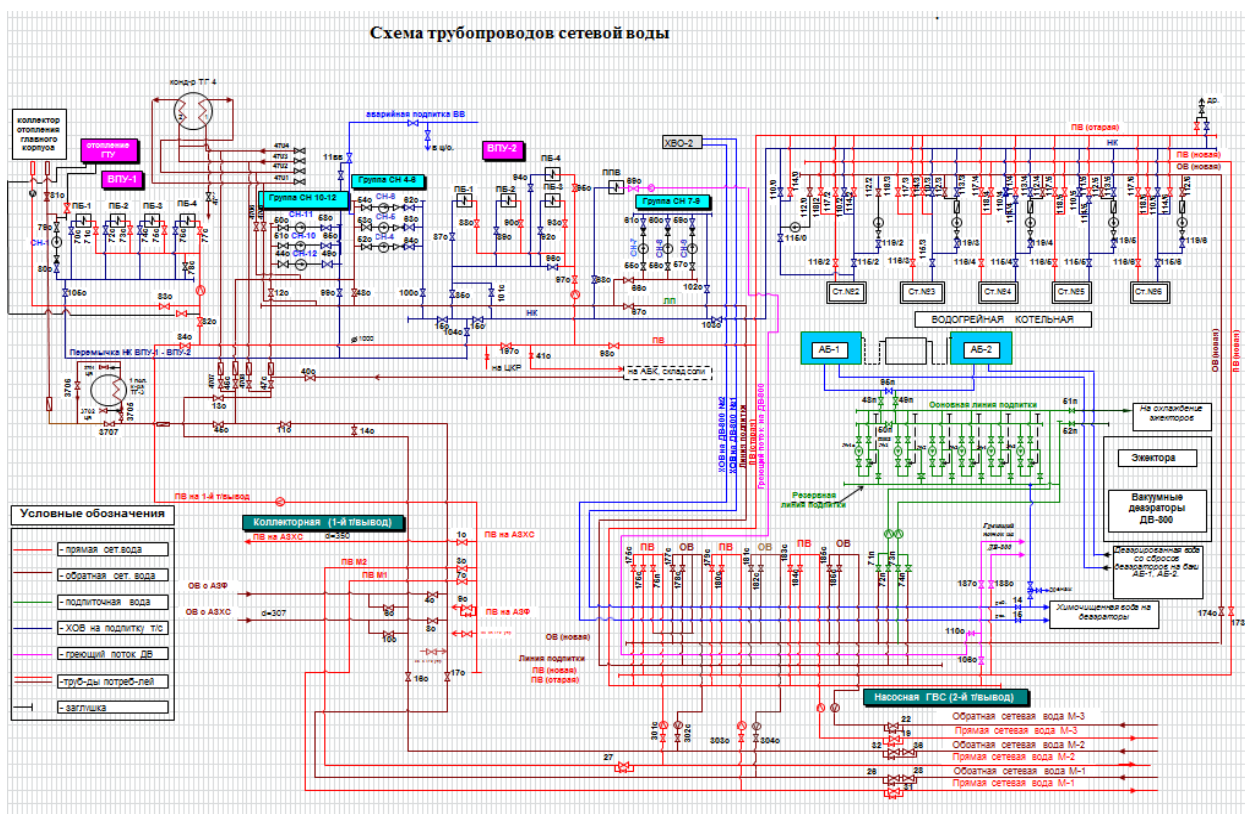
Схема трубопроводов сетевой воды

коллектор отопления главного корпуса

отопление ГТУ

ВПУ-1

конд-р ТГ 4

аварийная подпитка ВВ

в ц/о.

11вв

ВПУ-2

ХВО-2

ПВ (старая)

ПВ (новая)

ОВ (новая)

НК

др.

Группа СН 10-12

Группа СН 4-6

Группа СН 7-9

ППВ

ПБ-1 ПБ-2 ПБ-3 ПБ-4

ПБ-1 ПБ-2 ПБ-3 ПБ-4

СН-1

СН-11 СН-10 СН-12

СН-6 СН-5 СН-4

СН-7 СН-8 СН-9

4ТУ4 4ТУ3 4ТУ2 4ТУ1

81о 78о 80о 105о 83о 82о 84о

12о 99о 48о 100о 85о 101о 104о 16о 103о 102о

87о 88о 90о 92о 95о 96о 97о 98о 94о

81о 80о 59о 55о 58о 57о

ЛП

НК

Ст.№2 Ст.№3 Ст.№4 Ст.№5 Ст.№6

ВОДОГРЕЙНАЯ КОТЕЛЬНАЯ

АБ-1 АБ-2

95п 48п 49п 51п 52п

Основная линия подпитки

На охлаждение эжекторов

Эжектора

Вакуумные деаэраторы ДВ-800

Резервная линия подпитки

Деаэрированная вода со сбросов деаэраторов на баки АБ-1, АБ-2

Химочищенная вода на деаэраторы

Греющий поток на ДВ-800

Перемычка НК ВПУ-1 - ВПУ-2

ф 1000

187о 41о 86о

ПВ

на ЦКР

на АБК, склад соли

ХОВ на ДВ-800 №2

ХОВ на ДВ-800 №1

Линия подпитки

ОВ (новая)

Греющий поток на ДВ-800

3706 3702 3705 3707

40о 13о 45о 11о 14о

ПВ на 1-й т/вывод

Условные обозначения

- прямая сет.вода

- обратная сет. вода

- подпиточная вода

- ХОВ на подпитку т/с

- греющий поток ДВ

-труб-ды потреб-лей

- заглушка

Коллекторная (1-й т/вывод)

ПВ на АЗХС

d=350

ПВ на АЗХС

ПВ М2

ПВ М1

ОВ с АЗФ

ОВ с АЗХС

d=307

ПВ на АЗФ

1с 3с 7с 4с 6с 8с 9с 3с 15о 16о 17о

ПВ ПВ ОВ ПВ ОВ ПВ ОВ

ОВ (новая)

Линия подпитки

ПВ (новая)

ПВ (старая)

187о 188о 110о 108о 174о 173

Насосная ГВС (2-й т/вывод)

301о 302с 303о 304о

27 22 19 32 38 28 28 31

Обратная сетевая вода М-3

Прямая сетевая вода М-3

Обоатная сетевая вода М-2

Прямая сетевая вода М-2

Обоатная сетевая вода М-1

Прямая сетевая вода М-1

ОВ (новая)

ПВ (новая)